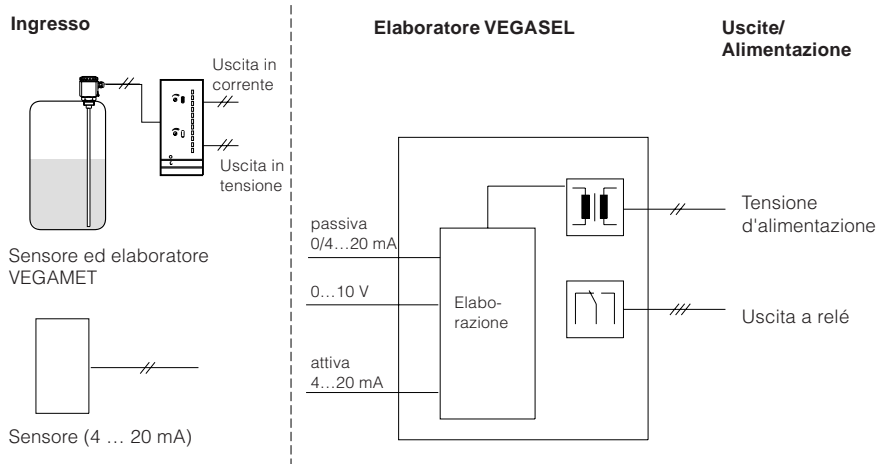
Ingresso

Uscita in corrente

Uscita in tensione

Sensore ed elaboratore VEGAMET

Sensore (4 … 20 mA)

Elaboratore VEGASEL

passiva 0/4…20 mA

0…10 V

attiva 4…20 mA

Elaborazione

Uscite/ Alimentazione

Tensione d'alimentazione

Uscita a relé